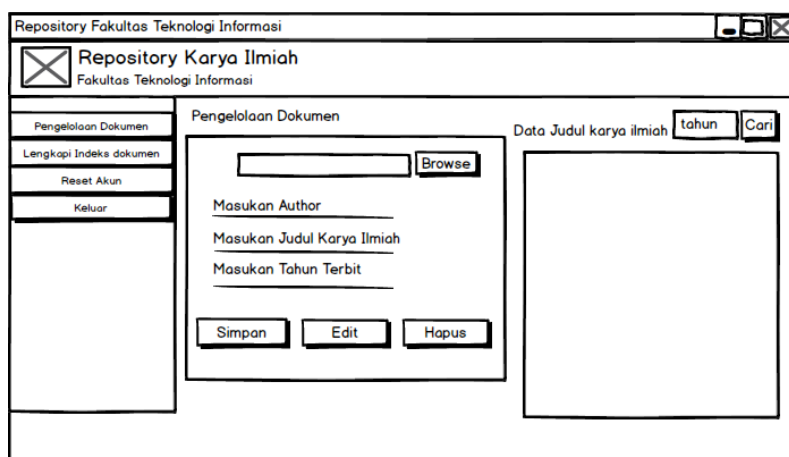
Repository Fakultas Teknologi Informasi

Repository Karya Ilmiah
Fakultas Teknologi Informasi

Pengelolaan Dokumen
Lengkapi Indeks dokumen
Reset Akun
Keluar

Pengelolaan Dokumen

Browse

Masukan Author

Masukan Judul Karya Ilmiah

Masukan Tahun Terbit

Simpan
Edit
Hapus

Data Judul karya ilmiah
tahun
Cari